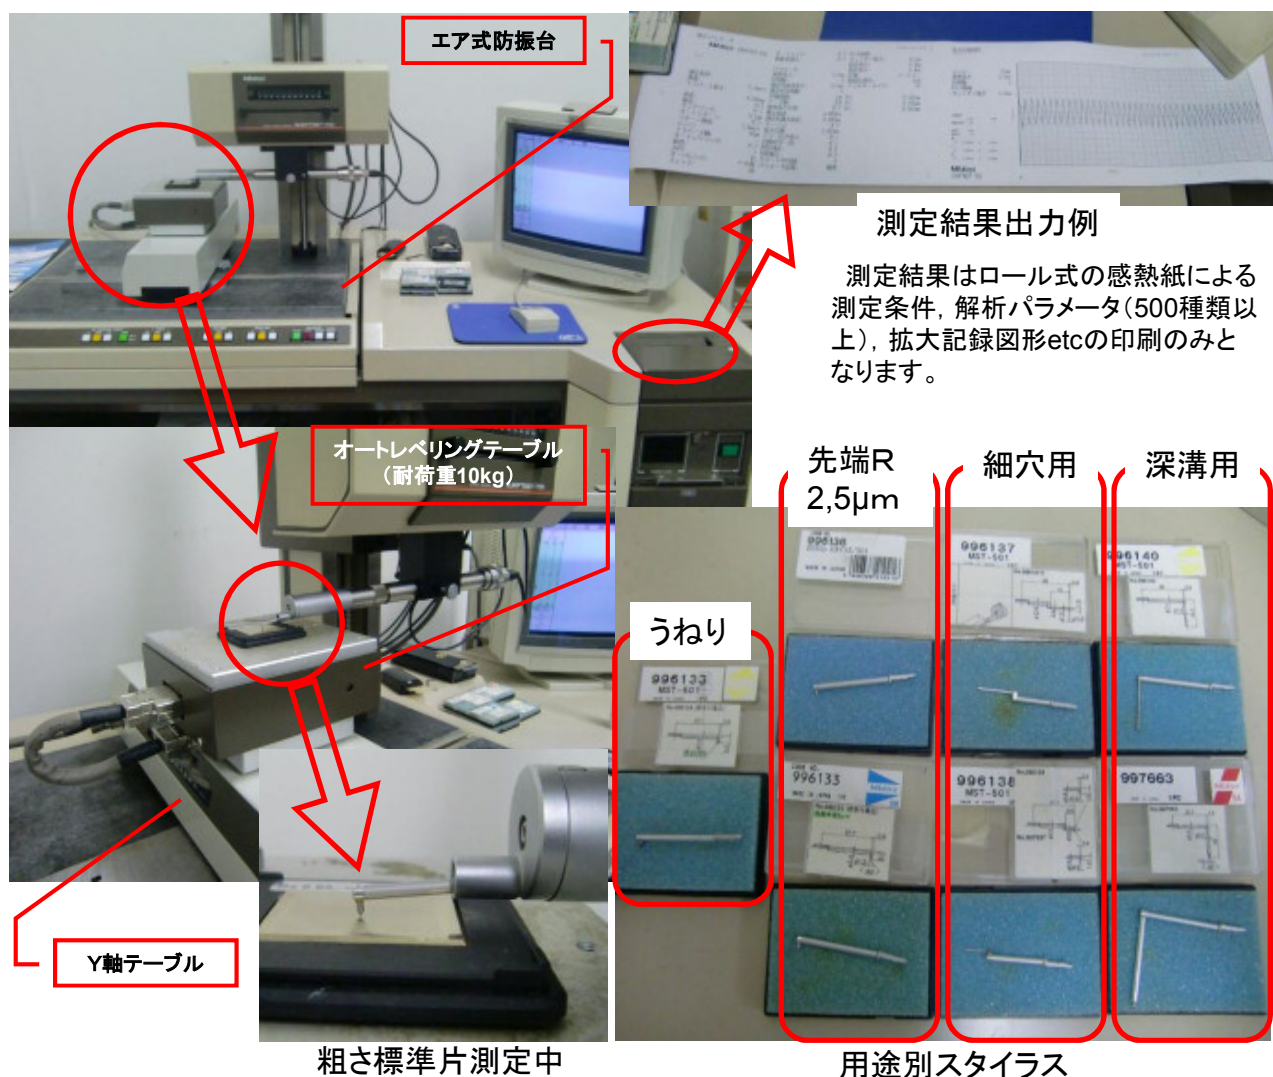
エア式防振台

測定結果出力例

測定結果はロール式の感熱紙による測定条件，解析パラメータ(500種類以上)，拡大記録図形etcの印刷のみとなります。

オートレベリングテーブル
（耐荷重10kg）

先端R
2,5μm

細穴用

深溝用

うねり

996133
MST-501

996138

996137
MST-501

996140
MST-501

996133

996138
MST-501

997663

Y軸テーブル

粗さ標準片測定中

用途別スタイラス